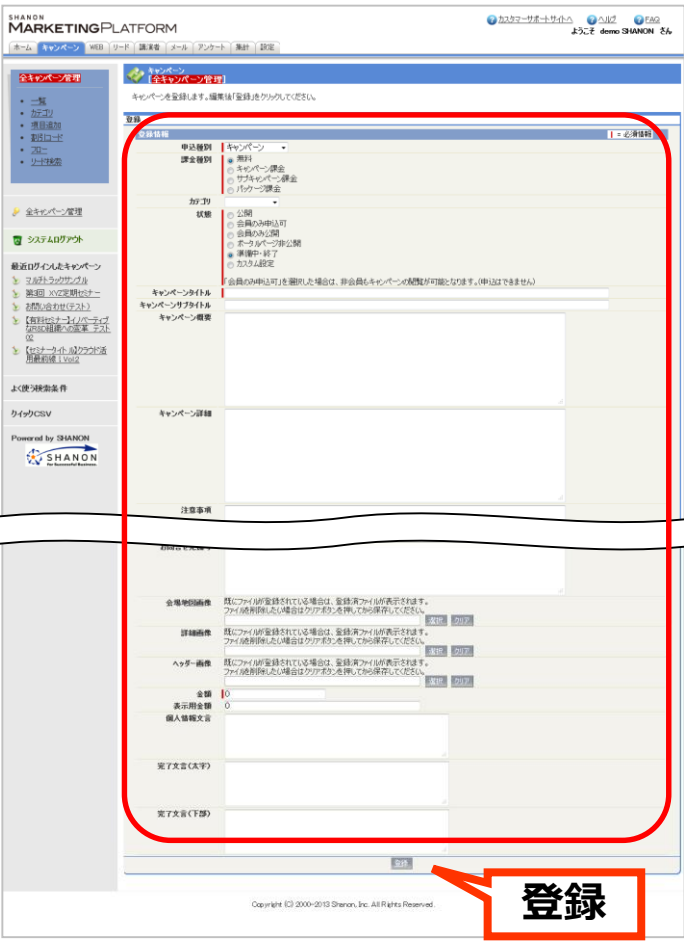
SHANON
MARKETINGPLATFORM

カスタマーサポートサイトへ ヘルプ FAQ
ようこそ demo SHANON さん

ホーム キャンペーン WEB リード 講演者 メール アンケート 集計 設定

全キャンペーン管理

- 一覧
- カテゴリ
- 項目追加
- 割引コード
- フロー
- リード検索

全キャンペーン管理

システムログアウト

最近ログインしたキャンペーン
マルチトラックサンプル
第3回 XYZ定期セミナー
お問い合わせ(テスト)
【有料セミナー】イノベーティブなR&D組織への変革 テスト02
【セミナータイトル】クラウド活用最前線 | Vol.2

よく使う検索条件

クイックCSV

Powered by SHANON
SHANON For Successful Business.

キャンペーン
全キャンペーン管理

キャンペーンを登録します。編集後「登録」をクリックしてください。

登録

登録情報 | = 必須情報

申込種別 キャンペーン
課金種別
無料
キャンペーン課金
サブキャンペーン課金
パッケージ課金
カテゴリ
状態
公開
会員のみ申込可
会員のみ公開
ポータルページ非公開
準備中・終了
カスタム設定
「会員のみ申込可」を選択した場合は、非会員もキャンペーンの閲覧が可能となります。(申込はできません)
キャンペーンタイトル
キャンペーンサブタイトル
キャンペーン概要
キャンペーン詳細
注意事項
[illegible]
会場地図画像 既にファイルが登録されている場合は、登録済ファイルが表示されます。ファイルを削除したい場合はクリアボタンを押してから保存してください。 選択 クリア
詳細画像 既にファイルが登録されている場合は、登録済ファイルが表示されます。ファイルを削除したい場合はクリアボタンを押してから保存してください。 選択 クリア
ヘッダー画像 既にファイルが登録されている場合は、登録済ファイルが表示されます。ファイルを削除したい場合はクリアボタンを押してから保存してください。 選択 クリア
金額 0
表示用金額 0
個人情報文言
完了文言(大字)
完了文言(下部)

登録

登録

Copyright (C) 2000-2013 Shanon, Inc. All Rights Reserved.